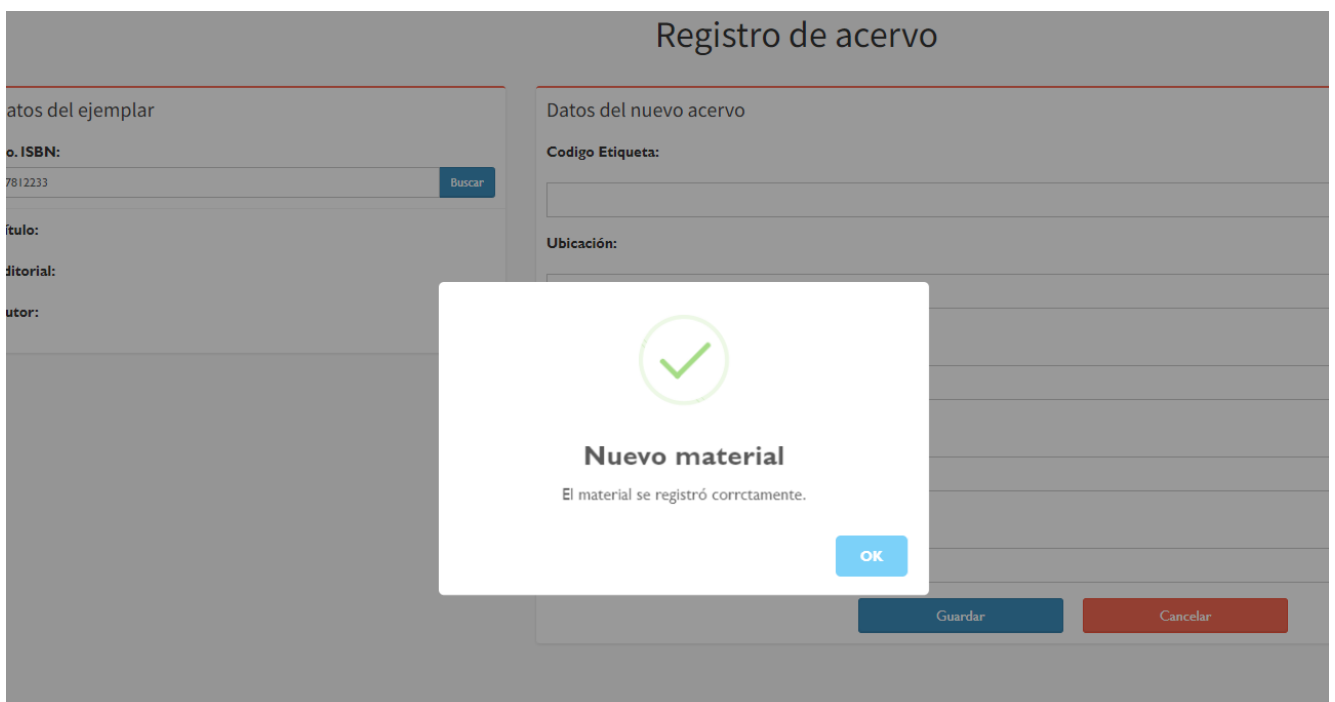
Registro de acervo

atos del ejemplar

o. ISBN:

7812233

Buscar

ítulo:

ditorial:

utor:

Datos del nuevo acervo

Codigo Etiqueta:

Ubicación:

Nuevo material

El material se registró corrctamente.

OK

Guardar

Cancelar